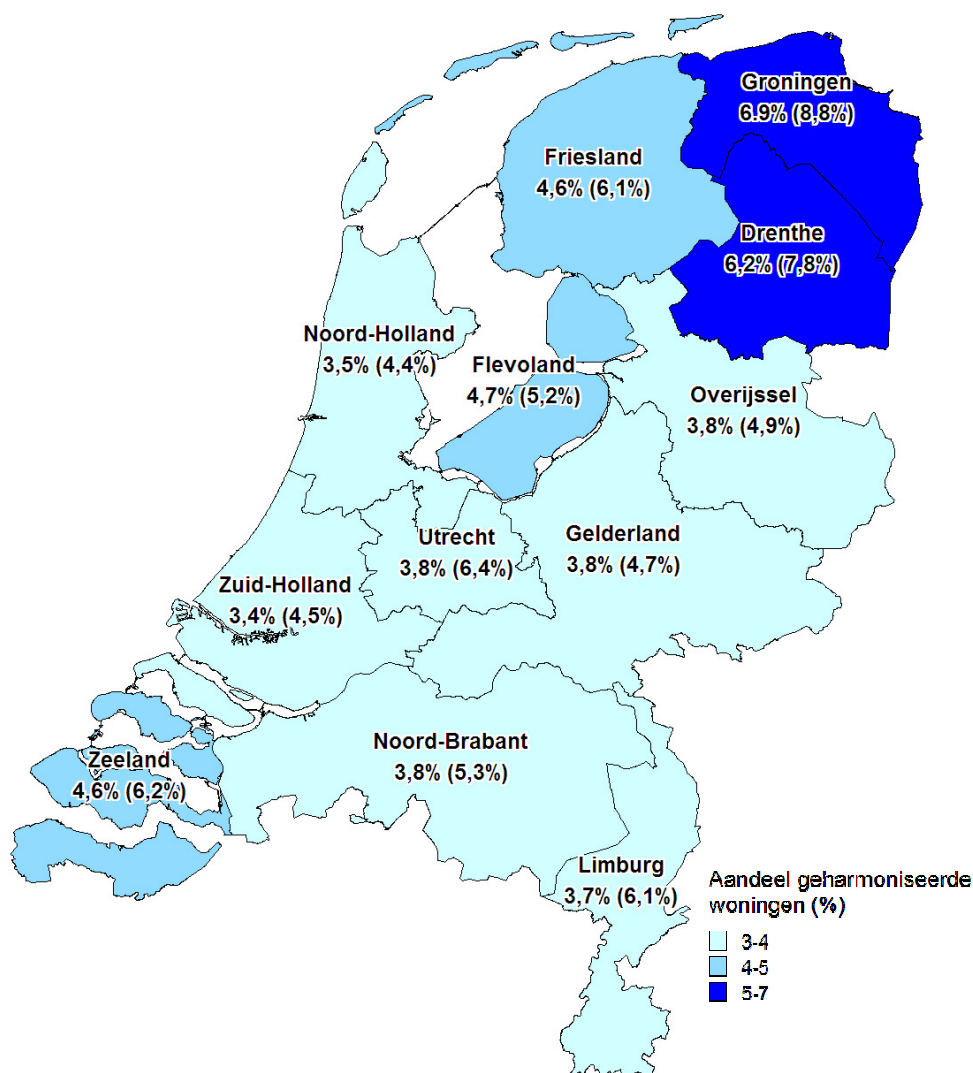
Groningen
6.9% (8,8%)

Friesland
4,6% (6,1%)

Drenthe
6,2% (7,8%)

Noord-Holland
3,5% (4,4%)

Flevoland
4,7% (5,2%)

Overijssel
3,8% (4,9%)

Utrecht
3,8% (6,4%)

Gelderland
3,8% (4,7%)

Zuid-Holland
3,4% (4,5%)

Noord-Brabant
3,8% (5,3%)

Zeeland
4,6% (6,2%)

Limburg
3,7% (6,1%)

Aandeel geharmoniseerde woningen (%)
3-4
4-5
5-7